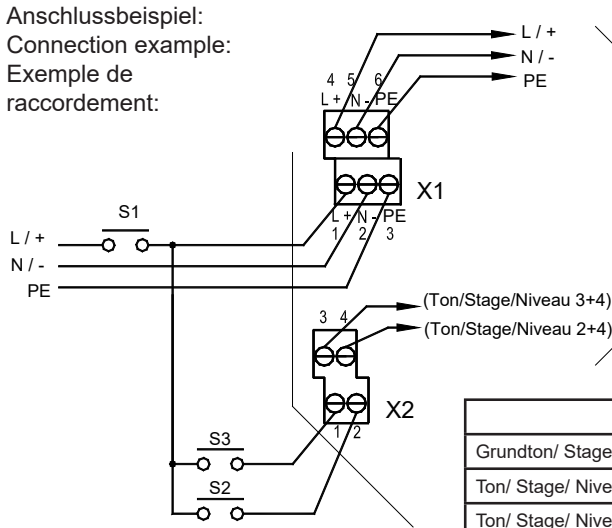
Anschlussbeispiel:
Connection example:
Exemple de raccordement:

4 5 6
L + N - PE

L / +
N / -
PE

X1

L + N - PE
1 2 3

S1

L / +
N / -
PE

3 4

(Ton/Stage/Niveau 3+4)
(Ton/Stage/Niveau 2+4)

X2

1 2

S3

S2

| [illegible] |
|---|
| Grundton/ Stage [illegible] |
| Ton/ Stage/ Nive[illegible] |
| Ton/ Stage/ Nive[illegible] |